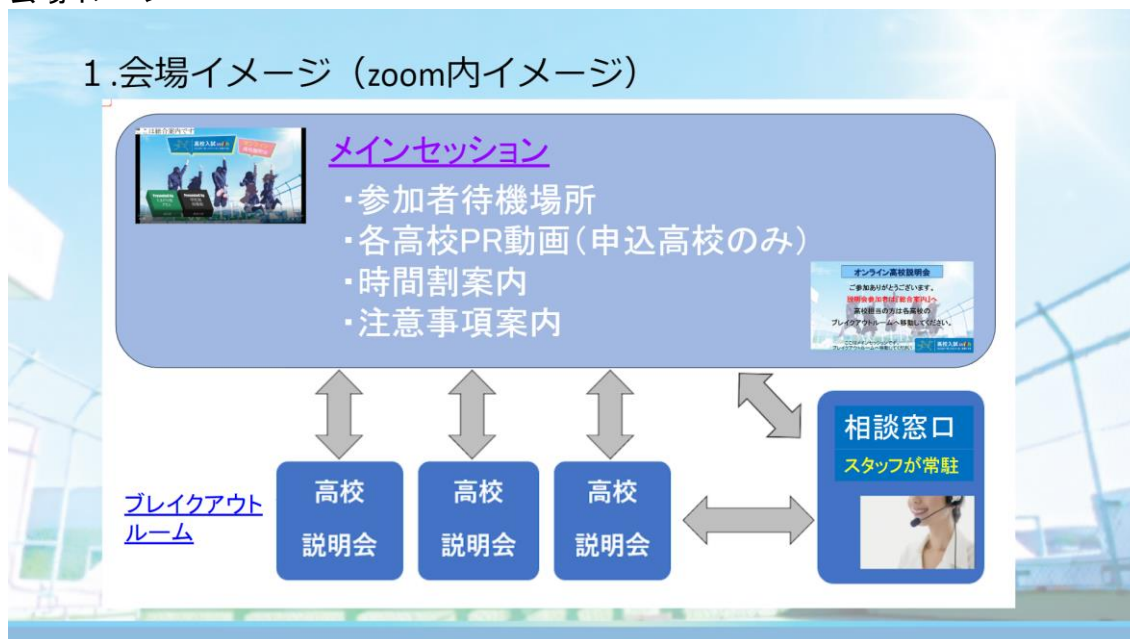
1.会場イメージ（zoom内イメージ）

メインセッション

・参加者待機場所
・各高校PR動画（申込高校のみ）
・時間割案内
・注意事項案内

オンライン高校説明会

ご参加ありがとうございます。
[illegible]
高校担当の方は各高校の
ブレイクアウトルームへ移動してください。

相談窓口

スタッフが常駐

ブレイクアウトルーム

高校説明会

高校説明会

高校説明会